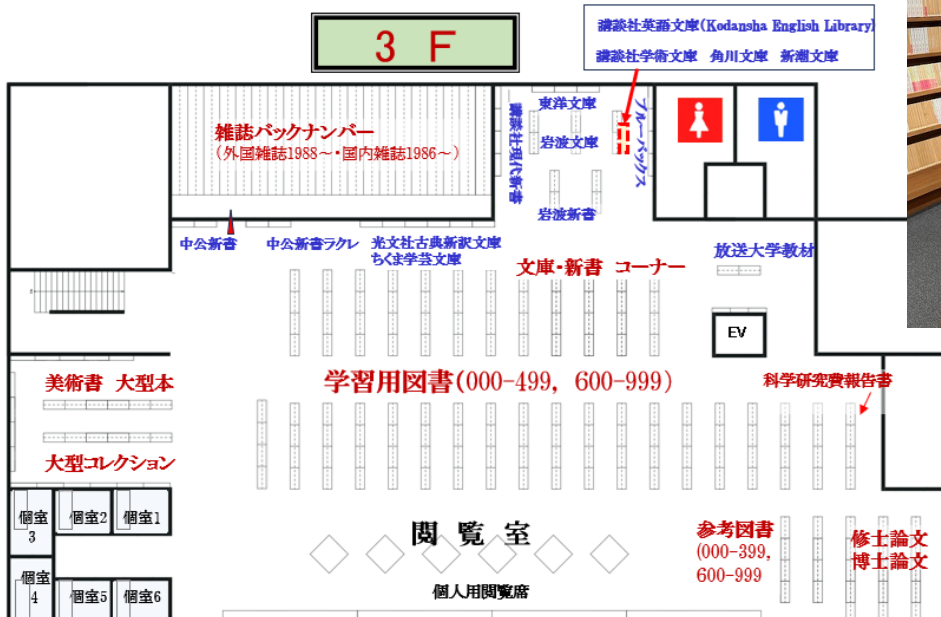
3 F

講談社英語文庫(Kodansha English Library)
講談社学術文庫　角川文庫　新潮文庫

雑誌バックナンバー
(外国雑誌1988～・国内雑誌1986～)

講談社現代新書
東洋文庫
岩波文庫
岩波新書
ブルーバックス

中公新書
中公新書ラクレ
光文社古典新訳文庫
ちくま学芸文庫
文庫・新書　コーナー
放送大学教材

EV

美術書　大型本
学習用図書(000-499, 600-999)
科学研究費報告書

大型コレクション

個室3
個室2
個室1
閲覧室
参考図書
(000-399,
600-999
修士論文
博士論文

個室4
個室5
個室6
個人用閲覧席